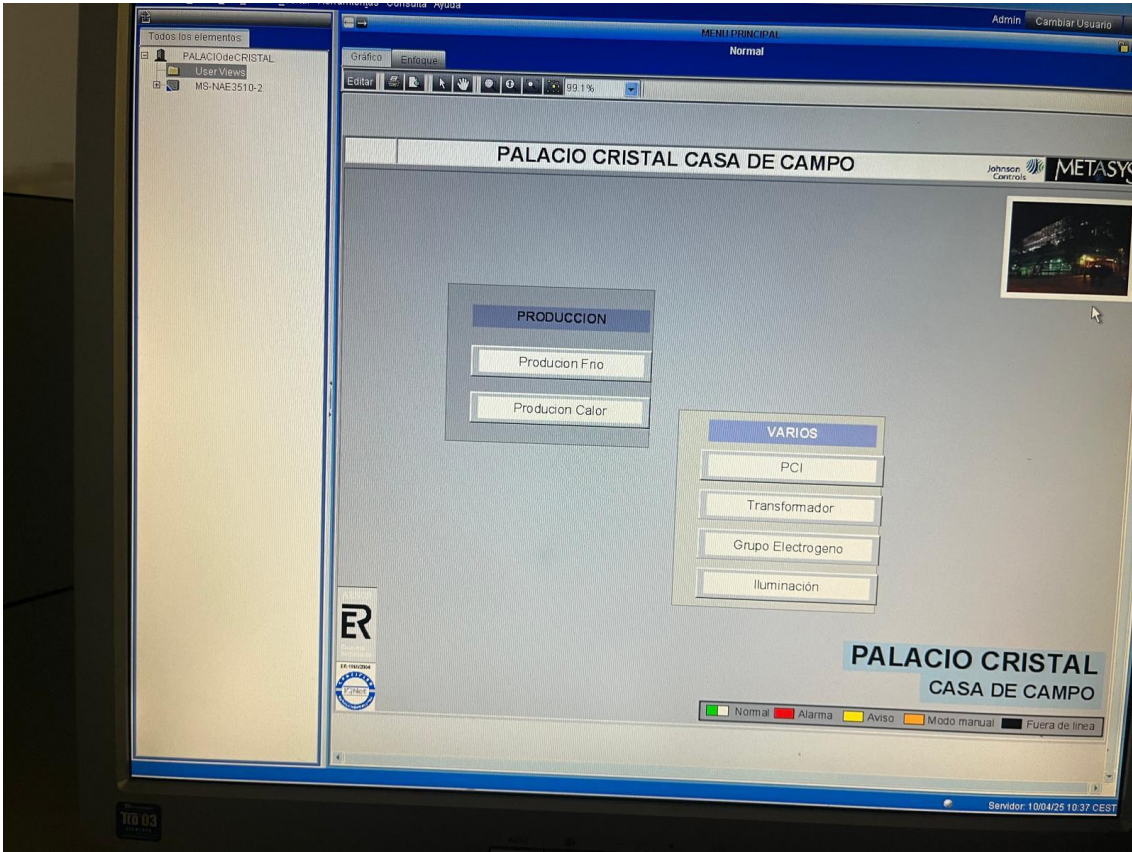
Herramientas Consulta Ayuda

Admin Cambiar Usuario

Todos los elementos

PALACIOdeCRISTAL

User Views

MS-NAE3510-2

MENU PRINCIPAL

Normal

Gráfico Enfoque

Editar

99.1%

PALACIO CRISTAL CASA DE CAMPO

Johnson Controls METASYS

PRODUCCION

Producion Frio

Producion Calor

VARIOS

PCI

Transformador

Grupo Electrogeno

Iluminación

ER

ER-1066/2004

PALACIO CRISTAL

CASA DE CAMPO

Normal Alarma Aviso Modo manual Fuera de linea

Servidor: 10/04/25 10:37 CEST

Tro 03